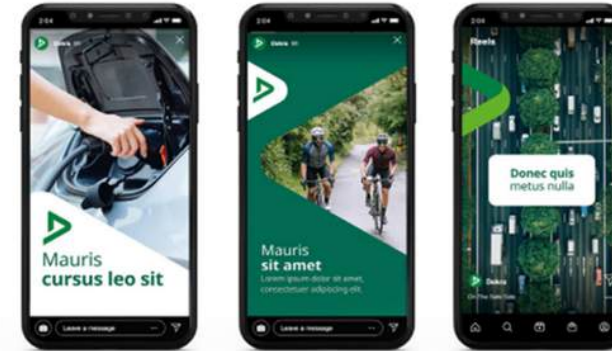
2:04

Dekra

Mauris cursus leo sit

Leave a message

2:04

Dekra

Mauris sit amet

Nullam ipsum dolor sit amet, consectetuer adipiscing elit.

Leave a message

2:04

Reels

Donec quis metus nulla

Dekra

On The Safe Side